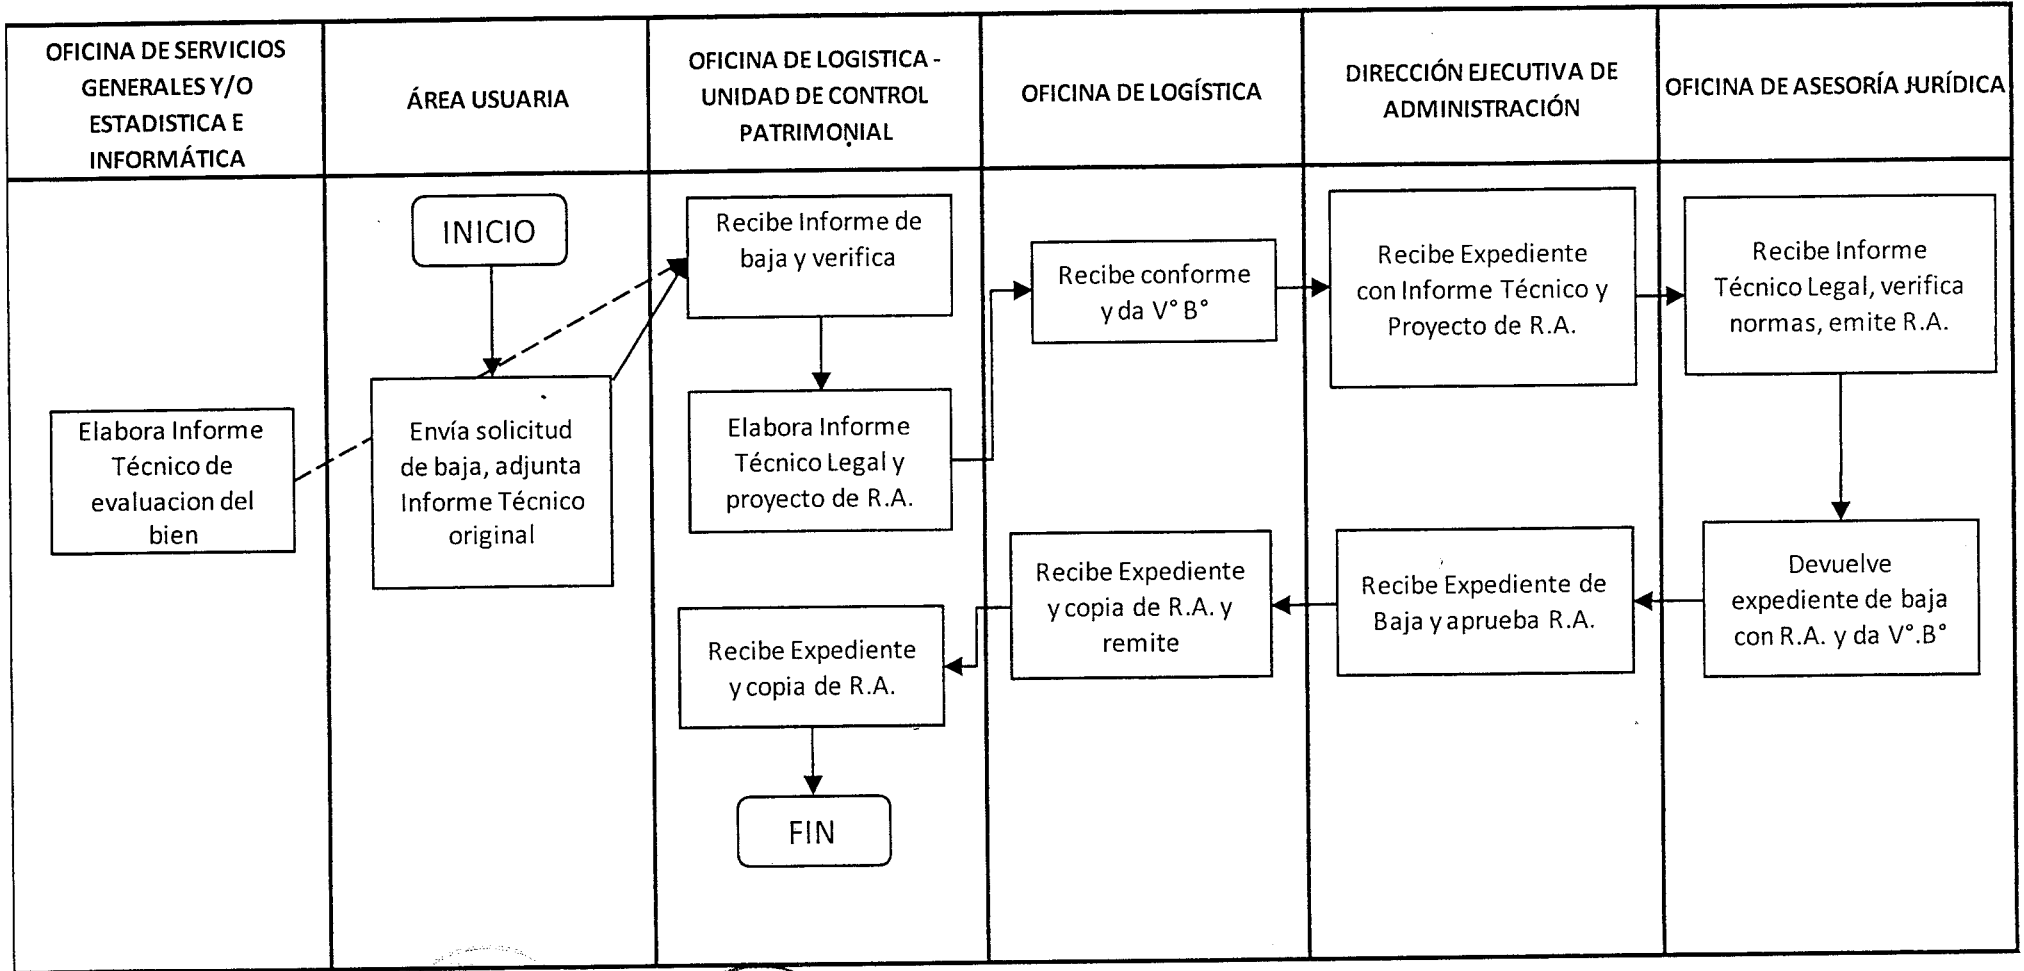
| OFICINA DE SERVICIOS GENERALES Y/O ESTADISTICA E INFORMÁTICA | ÁREA USUARIA | OFICINA DE LOGISTICA - UNIDAD DE CONTROL PATRIMONIAL | OFICINA DE LOGÍSTICA | DIRECCIÓN EJECUTIVA DE ADMINISTRACIÓN | OFICINA DE ASESORÍA JURÍDICA |
|---|---|---|---|---|---|
| Elabora Informe Técnico de evaluacion del bien | INICIO<br>Envía solicitud de baja, adjunta Informe Técnico original | Recibe Informe de baja y verifica<br>Elabora Informe Técnico Legal y proyecto de R.A.<br>Recibe Expediente y copia de R.A.<br>FIN | Recibe conforme y da V° B°<br>Recibe Expediente y copia de R.A. y remite | Recibe Expediente con Informe Técnico y Proyecto de R.A.<br>Recibe Expediente de Baja y aprueba R.A. | Recibe Informe Técnico Legal, verifica normas, emite R.A.<br>Devuelve expediente de baja con R.A. y da V°.B° |